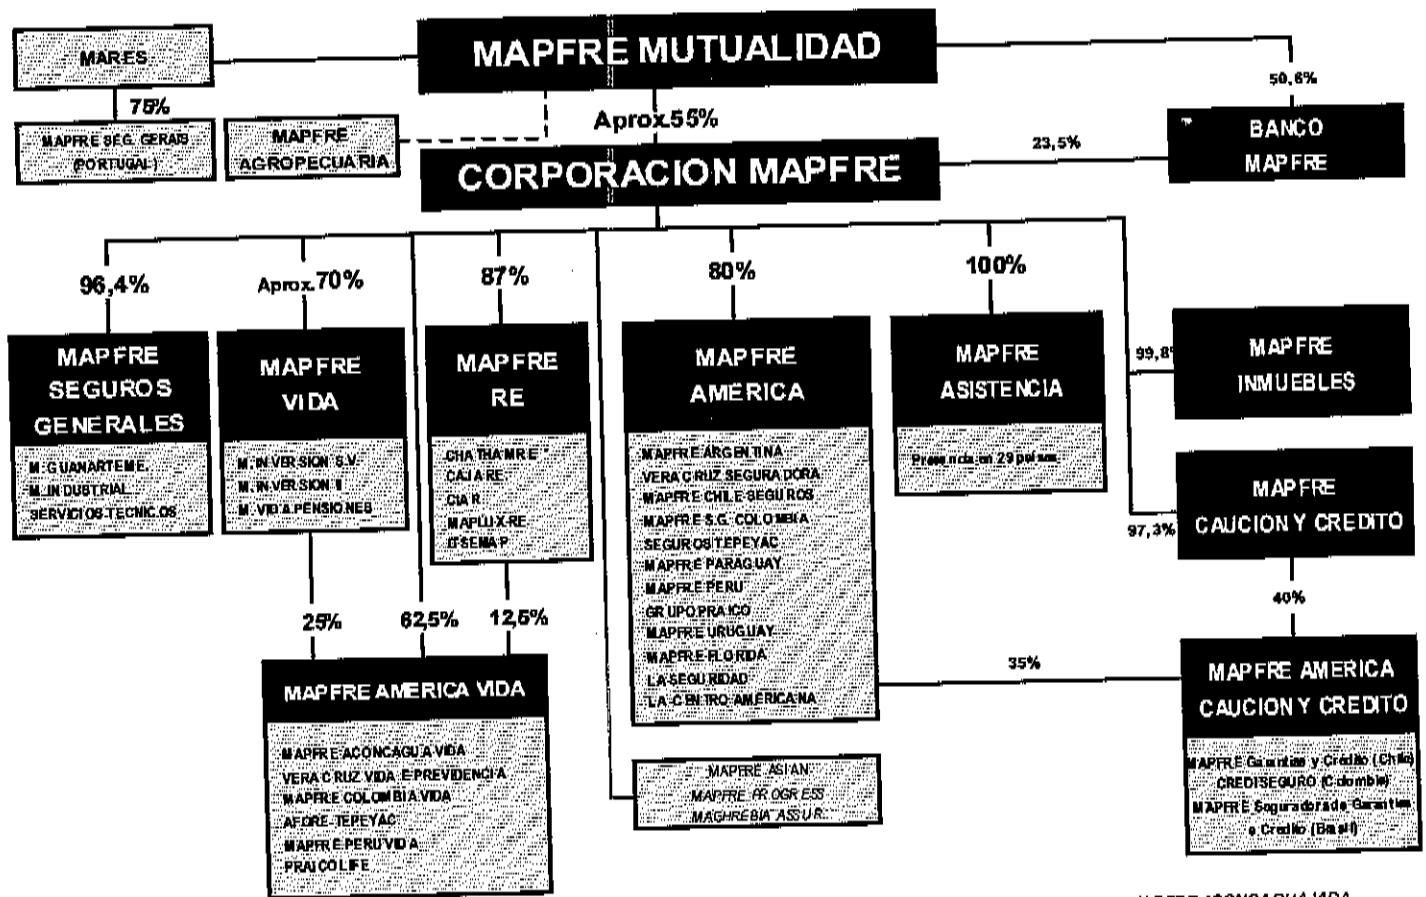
MARES

75%

MAPFRE SEG. GERAIS (PORTUGAL)

MAPFRE AGROPECUARIA

MAPFRE MUTUALIDAD

Aprox.55%

50,6%

23,5%

BANCO MAPFRE

CORPORACION MAPFRE

96,4%

Aprox.70%

87%

80%

100%

MAPFRE SEGUROS GENERALES

M. GUANARTEME
M. INDUSTRIAL
SERVICIOS TECNICOS

MAPFRE VIDA

M. INVERSION S.V.
M. INVERSION II
M. VIDA PENSIONES

MAPFRE RE

CHATHAM RE
CAJA RE
CIA R
MAPLUX-RE
ITSEMAP

MAPFRE AMERICA

MAPFRE ARGENTINA
VERA CRUZ SEGURADORA
MAPFRE CHILE SEGUROS
MAPFRE S.G. COLOMBIA
SEGUROS TEPEYAC
MAPFRE PARAGUAY
MAPFRE PERU
GRUPO PRAICO
MAPFRE URUGUAY
MAPFRE FLORIDA
LA SEGURIDAD
LA CENTRO AMERICANA

MAPFRE ASISTENCIA

Presencia en 29 paises

99,8%

MAPFRE INMUEBLES

97,3%

MAPFRE CAUCION Y CREDITO

40%

25%

62,5%

12,5%

MAPFRE AMERICA VIDA

MAPFRE ACONCAGUA VIDA
VERA CRUZ VIDA E PREVIDENCIA
MAPFRE COLOMBIA VIDA
AFORE TEPEYAC
MAPFRE PERU VIDA
PRAICO LIFE

MAPFRE ASIAN
MAPFRE PROGRESS
MAGHREBIA ASSUR.

35%

MAPFRE AMERICA CAUCION Y CREDITO

MAPFRE Garantías y Crédito (Chile)
CREDISEGURO (Colombia)
MAPFRE Seguradora de Garantías e Crédito (Brasil)

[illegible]